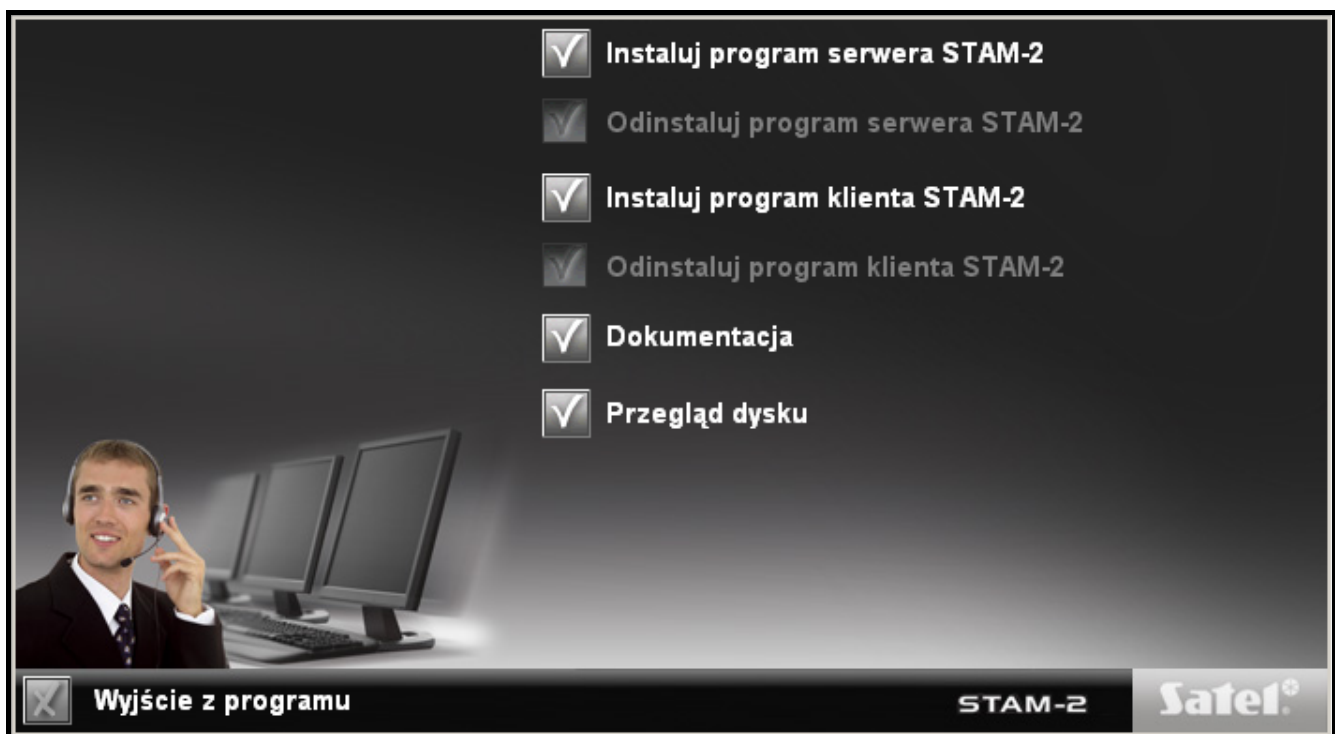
Instaluj program serwera STAM-2

Odinstaluj program serwera STAM-2

Instaluj program klienta STAM-2

Odinstaluj program klienta STAM-2

Dokumentacja

Przegląd dysku

Wyjście z programu

STAM-2

Satel®